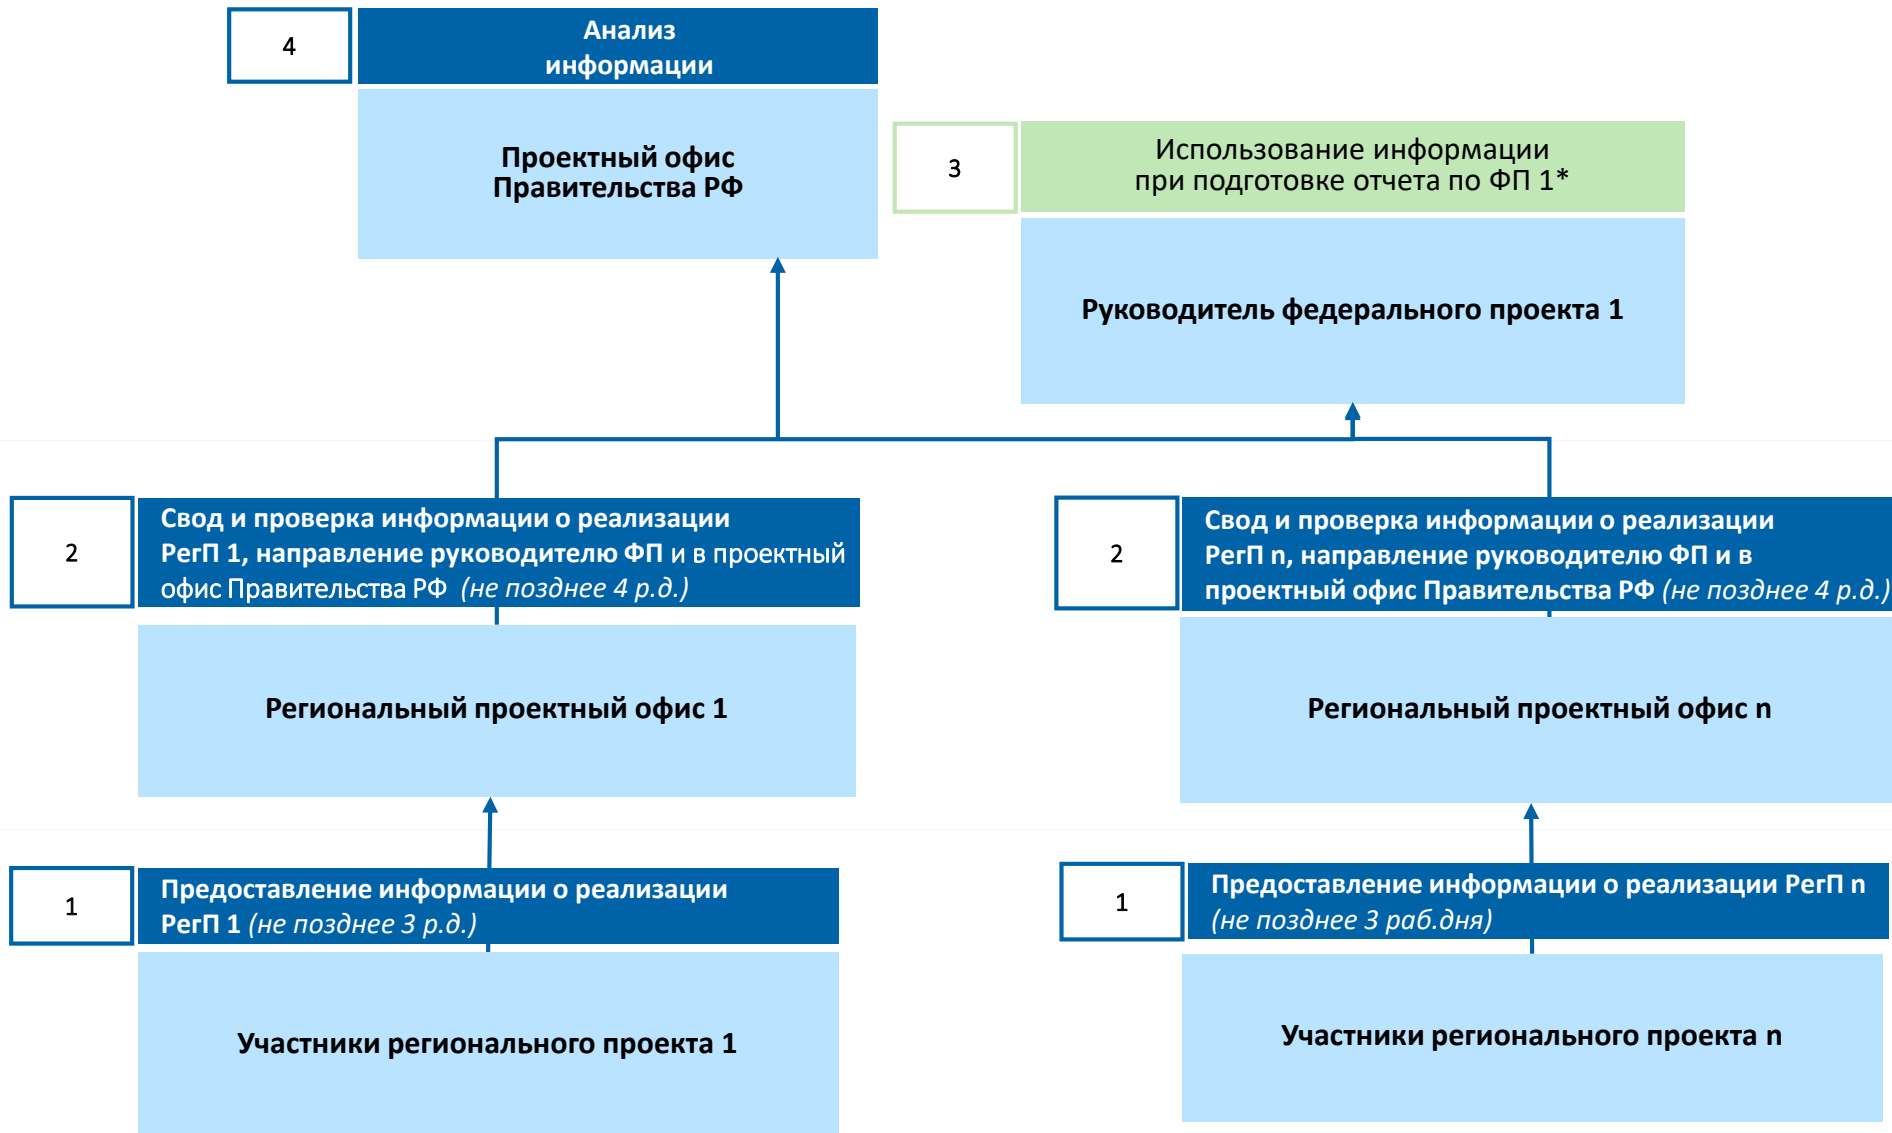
4

Анализ информации

Проектный офис Правительства РФ

3

Использование информации при подготовке отчета по ФП 1*

Руководитель федерального проекта 1

2

Свод и проверка информации о реализации РегП 1, направление руководителю ФП и в проектный офис Правительства РФ (не позднее 4 р.д.)

Региональный проектный офис 1

2

Свод и проверка информации о реализации РегП n, направление руководителю ФП и в проектный офис Правительства РФ (не позднее 4 р.д.)

Региональный проектный офис n

1

Предоставление информации о реализации РегП 1 (не позднее 3 р.д.)

Участники регионального проекта 1

1

Предоставление информации о реализации РегП n (не позднее 3 раб.дня)

Участники регионального проекта n